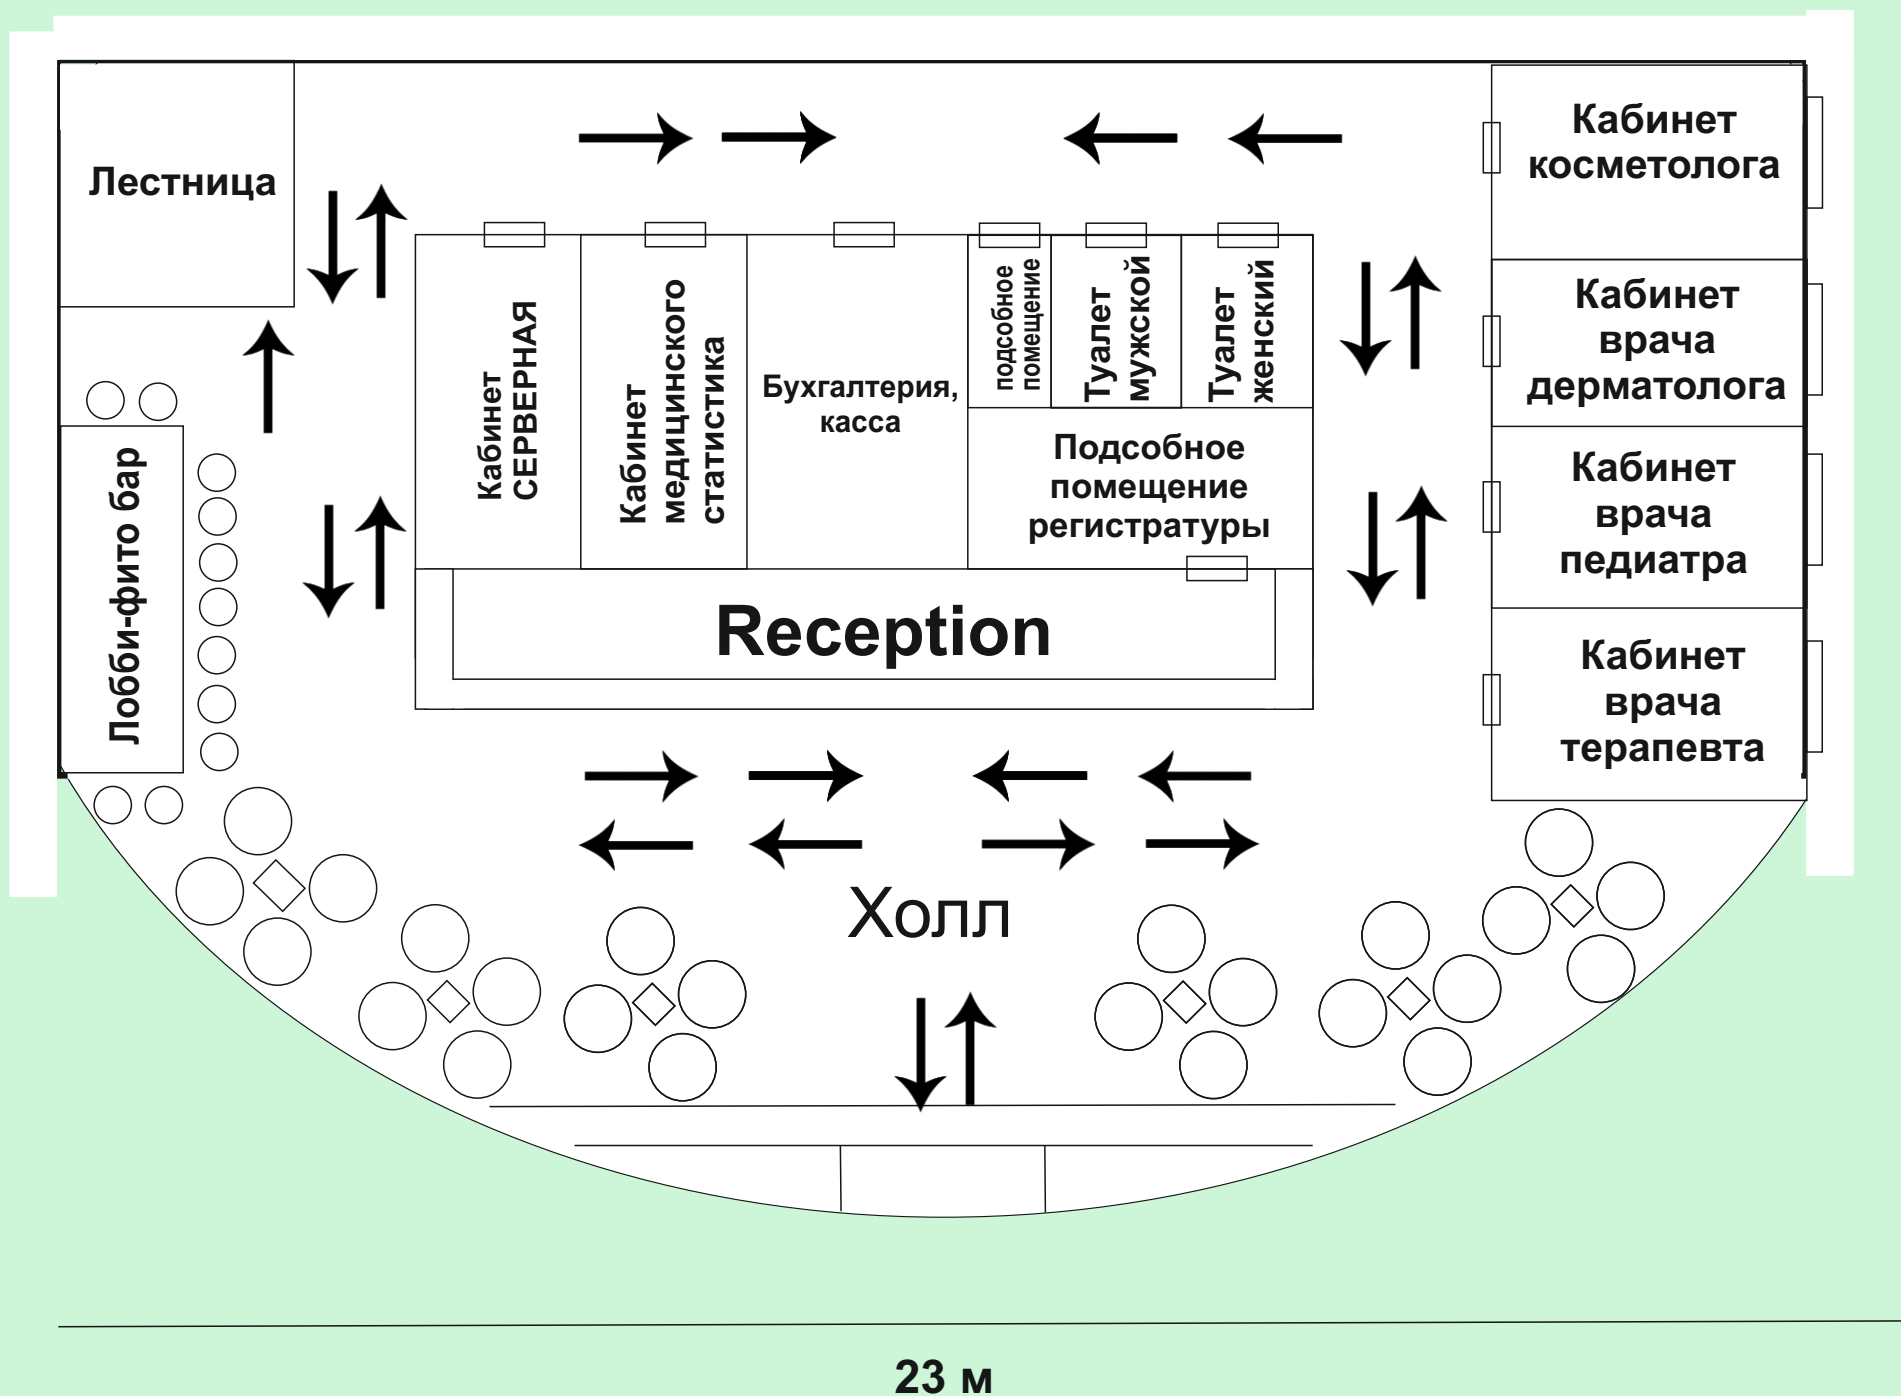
Лестница

Кабинет косметолога

Кабинет врача дерматолога

Кабинет врача педиатра

Кабинет врача терапевта

Кабинет СЕРВЕРНАЯ

Кабинет медицинского статистика

Бухгалтерия, касса

подсобное помещение

Туалет мужской

Туалет женский

Подсобное помещение регистратуры

Reception

Лобби-фито бар

Холл

23 м